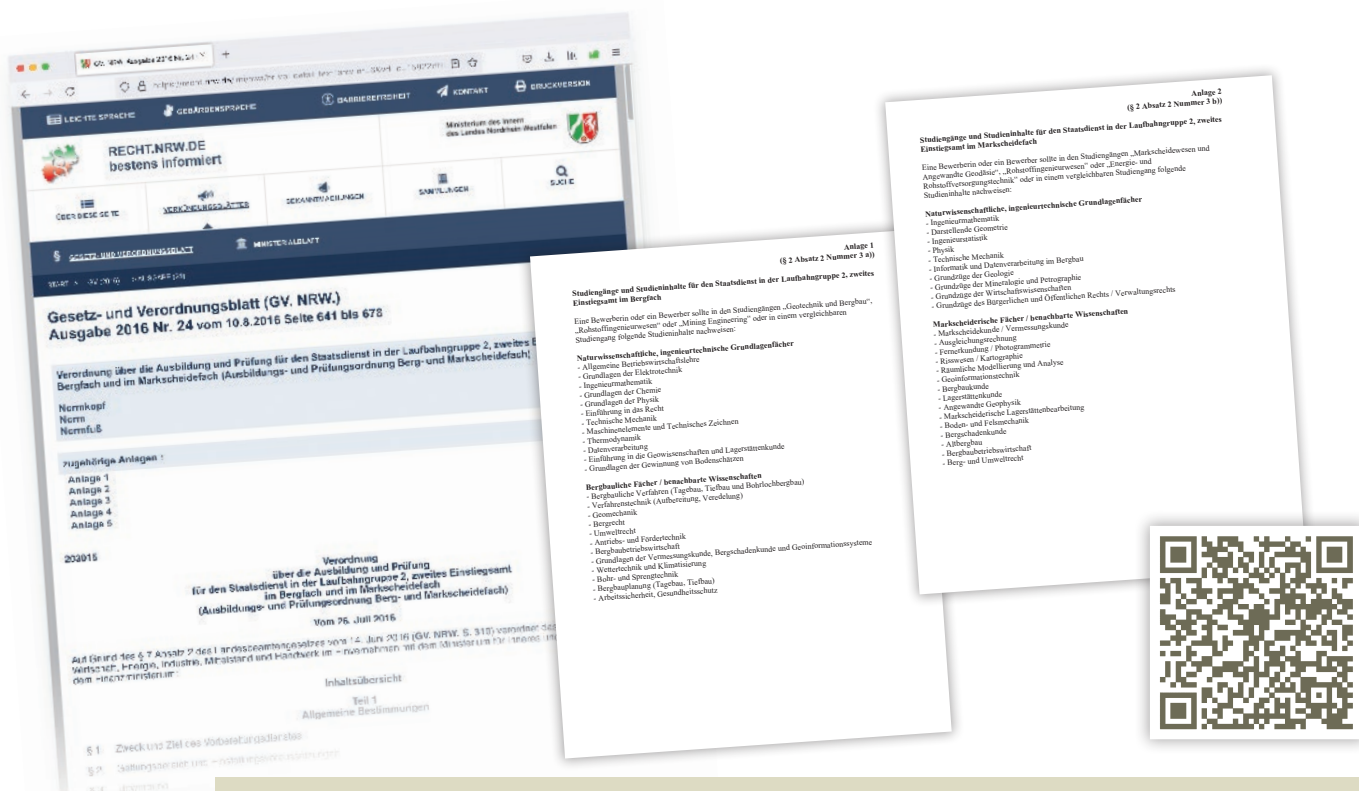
GV. NRW. Ausgabe 2016 Nr. 24

LEICHTE SPRACHE GEBÄRDENSPRACHE BARRIEREFREIHEIT KONTAKT DRUCKVERSION

RECHT.NRW.DE
bestens informiert

Ministerium des Innern des Landes Nordrhein-Westfalen

ÜBER DIESE SEITE VERKÜNDUNGSBLÄTTER BEKANNTMACHUNGEN SAMMLUNGEN SUCHE

§ GESETZ- UND VERORDNUNGSBLATT MINISTERIALBLATT

Gesetz- und Verordnungsblatt (GV. NRW.)
Ausgabe 2016 Nr. 24 vom 10.8.2016 Seite 641 bis 678

Verordnung über die Ausbildung und Prüfung für den Staatsdienst in der Laufbahngruppe 2, zweites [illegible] Bergfach und im Markscheidefach (Ausbildungs- und Prüfungsordnung Berg- und Markscheidefach)

Normkopf
Norm
Normfuß

Zugehörige Anlagen :
Anlage 1
Anlage 2
Anlage 3
Anlage 4
Anlage 5

203015

Verordnung
über die Ausbildung und Prüfung
für den Staatsdienst in der Laufbahngruppe 2, zweites Einstiegsamt
im Bergfach und im Markscheidefach
(Ausbildungs- und Prüfungsordnung Berg- und Markscheidefach)

Vom 26. Juli 2016

Auf Grund des § 7 Absatz 2 des Landesbeamtengesetzes vom 14. Juni 2016 (GV. NRW. S. 310) verordnet das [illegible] Wirtschaft, Energie, Industrie, Mittelstand und Handwerk im Einvernehmen mit dem Ministerium für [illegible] dem Finanzministerium:

Inhaltsübersicht

Teil 1
Allgemeine Bestimmungen

§ 1 Zweck und Ziel des Vorbereitungsdienstes
§ 2 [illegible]

Anlage 1
(§ 2 Absatz 2 Nummer 3 a))

Studiengänge und Studieninhalte für den Staatsdienst in der Laufbahngruppe 2, zweites Einstiegsamt im Bergfach

Eine Bewerberin oder ein Bewerber sollte in den Studiengängen „Geotechnik und Bergbau", „Rohstoffingenieurwesen" oder „Mining Engineering" oder in einem vergleichbaren Studiengang folgende Studieninhalte nachweisen:

Naturwissenschaftliche, ingenieurtechnische Grundlagenfächer
- Allgemeine Betriebswirtschaftslehre
- Grundlagen der Elektrotechnik
- Ingenieurmathematik
- Grundlagen der Chemie
- Grundlagen der Physik
- Einführung in das Recht
- Technische Mechanik
- Maschinenelemente und Technisches Zeichnen
- Thermodynamik
- Datenverarbeitung
- Einführung in die Geowissenschaften und Lagerstättenkunde
- Grundlagen der Gewinnung von Bodenschätzen

Bergbauliche Fächer / benachbarte Wissenschaften
- Bergbauliche Verfahren (Tagebau, Tiefbau und Bohrlochbergbau)
- Verfahrenstechnik (Aufbereitung, Veredelung)
- Geomechanik
- Bergrecht
- Umweltrecht
- Antriebs- und Fördertechnik
- Bergbaubetriebswirtschaft
- Grundlagen der Vermessungskunde, Bergschadenkunde und Geoinformationssysteme
- Wettertechnik und Klimatisierung
- Bohr- und Sprengtechnik
- Bergbauplanung (Tagebau, Tiefbau)
- Arbeitssicherheit, Gesundheitsschutz

Anlage 2
(§ 2 Absatz 2 Nummer 3 b))

Studiengänge und Studieninhalte für den Staatsdienst in der Laufbahngruppe 2, zweites Einstiegsamt im Markscheidefach

Eine Bewerberin oder ein Bewerber sollte in den Studiengängen „Markscheidewesen und Angewandte Geodäsie", „Rohstoffingenieurwesen" oder „Energie- und Rohstoffversorgungstechnik" oder in einem vergleichbaren Studiengang folgende Studieninhalte nachweisen:

Naturwissenschaftliche, ingenieurtechnische Grundlagenfächer
- Ingenieurmathematik
- Darstellende Geometrie
- Ingenieurstatistik
- Physik
- Technische Mechanik
- Informatik und Datenverarbeitung im Bergbau
- Grundzüge der Geologie
- Grundzüge der Mineralogie und Petrographie
- Grundzüge der Wirtschaftswissenschaften
- Grundzüge des Bürgerlichen und Öffentlichen Rechts / Verwaltungsrechts

Markscheiderische Fächer / benachbarte Wissenschaften
- Markscheidekunde / Vermessungskunde
- Ausgleichungsrechnung
- Fernerkundung / Photogrammetrie
- Risswesen / Kartographie
- Räumliche Modellierung und Analyse
- Geoinformationstechnik
- Bergbaukunde
- Lagerstättenkunde
- Angewandte Geophysik
- Markscheiderische Lagerstättenbearbeitung
- Boden- und Felsmechanik
- Bergschadenkunde
- Aufbereitung
- Bergbaubetriebswirtschaft
- Berg- und Umweltrecht